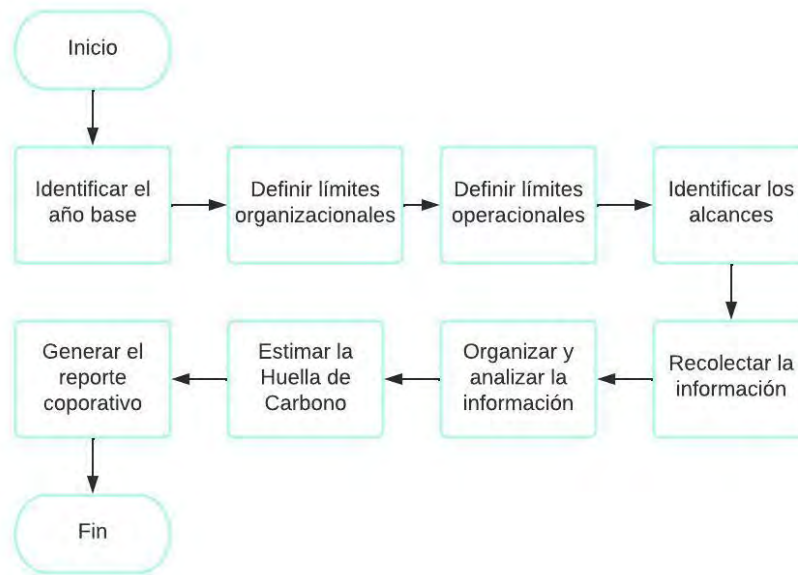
Inicio

Identificar el año base

Definir límites organizacionales

Definir límites operacionales

Identificar los alcances

Recolectar la información

Organizar y analizar la información

Estimar la Huella de Carbono

Generar el reporte coporativo

Fin